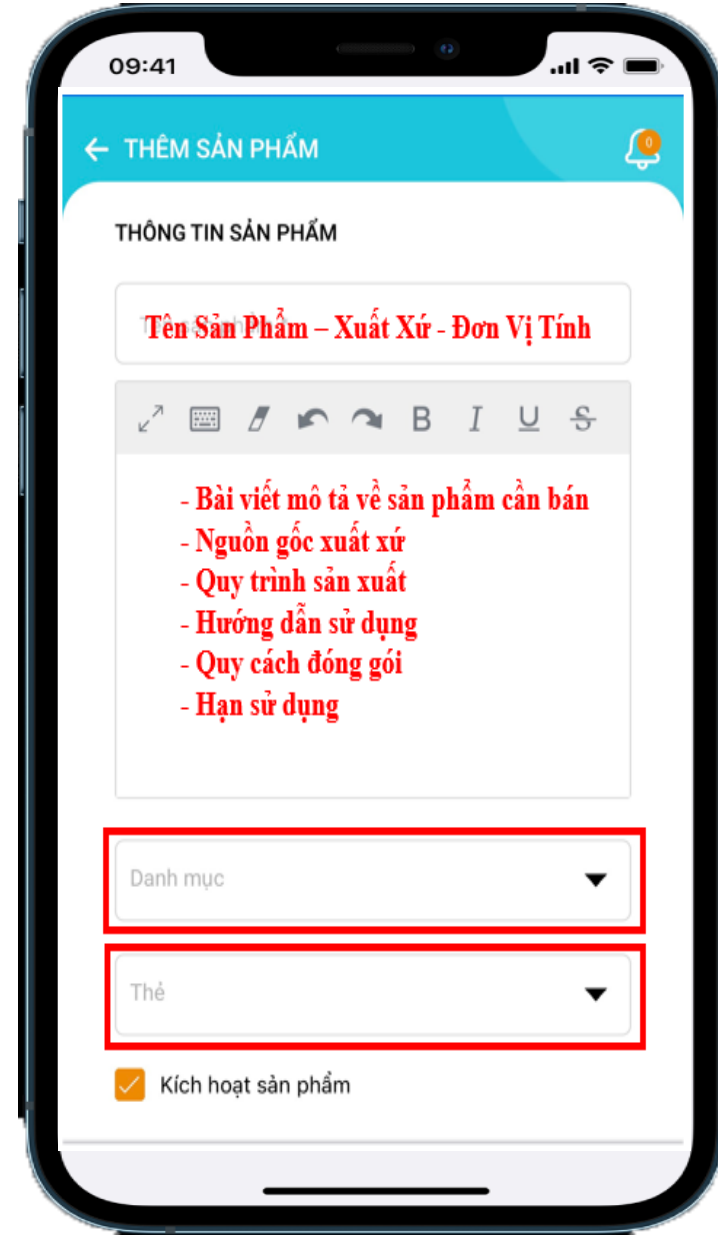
09:41

THÊM SẢN PHẨM

0

THÔNG TIN SẢN PHẨM

Tên Sản Phẩm – Xuất Xứ - Đơn Vị Tính

B I U S

- Bài viết mô tả về sản phẩm cần bán
- Nguồn gốc xuất xứ
- Quy trình sản xuất
- Hướng dẫn sử dụng
- Quy cách đóng gói
- Hạn sử dụng

Danh mục

Thẻ

Kích hoạt sản phẩm